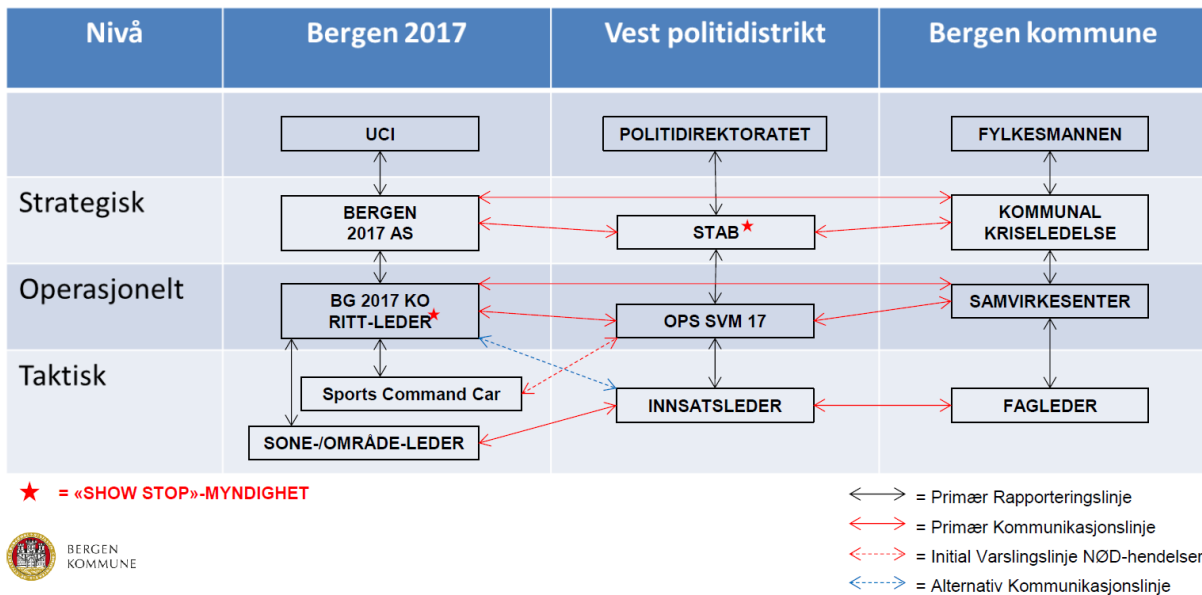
| Nivå | Bergen 2017 | Vest politidistrikt | Bergen kommune |
|---|---|---|---|
| | UCI | POLITIDIREKTORATET | FYLKESMANNEN |
| Strategisk | BERGEN 2017 AS | STAB ★ | KOMMUNAL KRISELEDELSE |
| Operasjonelt | BG 2017 KO RITT-LEDER ★ | OPS SVM 17 | SAMVIRKESENTER |
| Taktisk | Sports Command Car<br>SONE-/OMRÅDE-LEDER | INNSATSLEDER | FAGLEDER |

★ = «SHOW STOP»-MYNDIGHET

= Primær Rapporteringslinje
= Primær Kommunikasjonslinje
= Initial Varslingslinje NØD-hendelser
= Alternativ Kommunikasjonslinje

BERGEN KOMMUNE